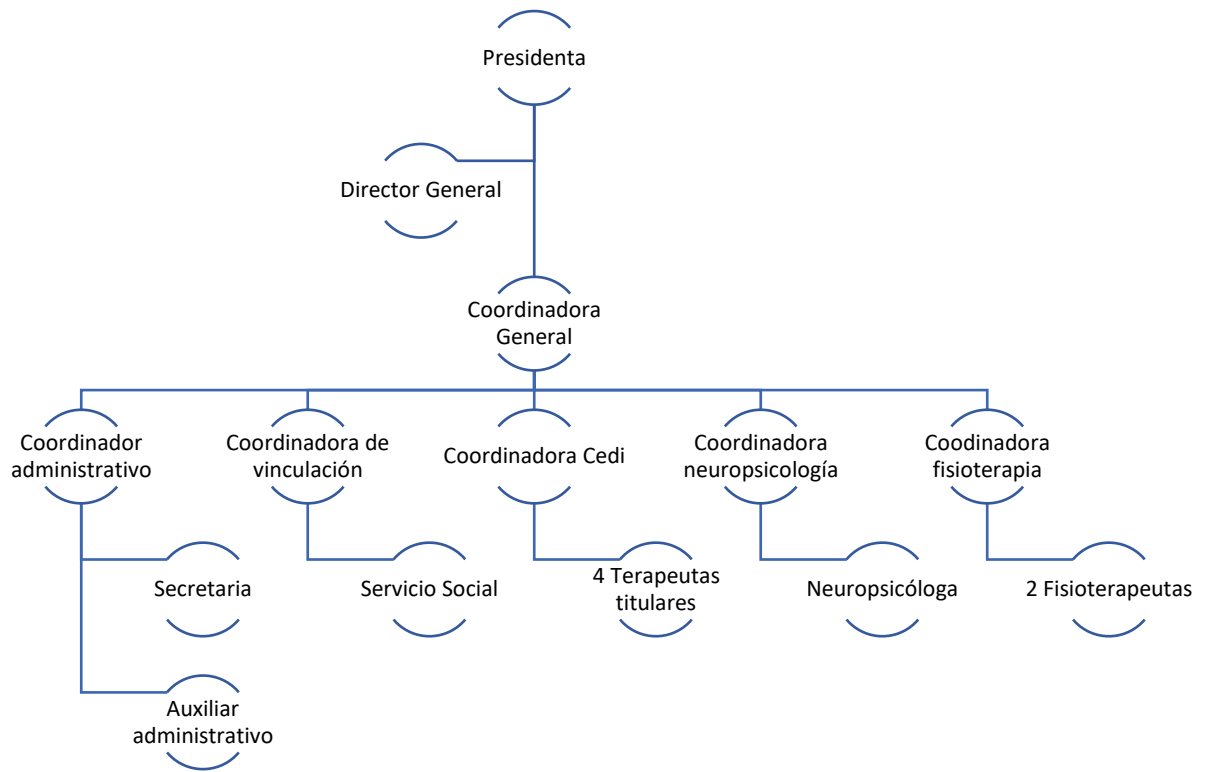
Presidenta

Director General

Coordinadora General

Coordinador administrativo

Coordinadora de vinculación

Coordinadora Cedi

Coordinadora neuropsicología

Coodinadora fisioterapia

Secretaria

Servicio Social

4 Terapeutas titulares

Neuropsicóloga

2 Fisioterapeutas

Auxiliar administrativo